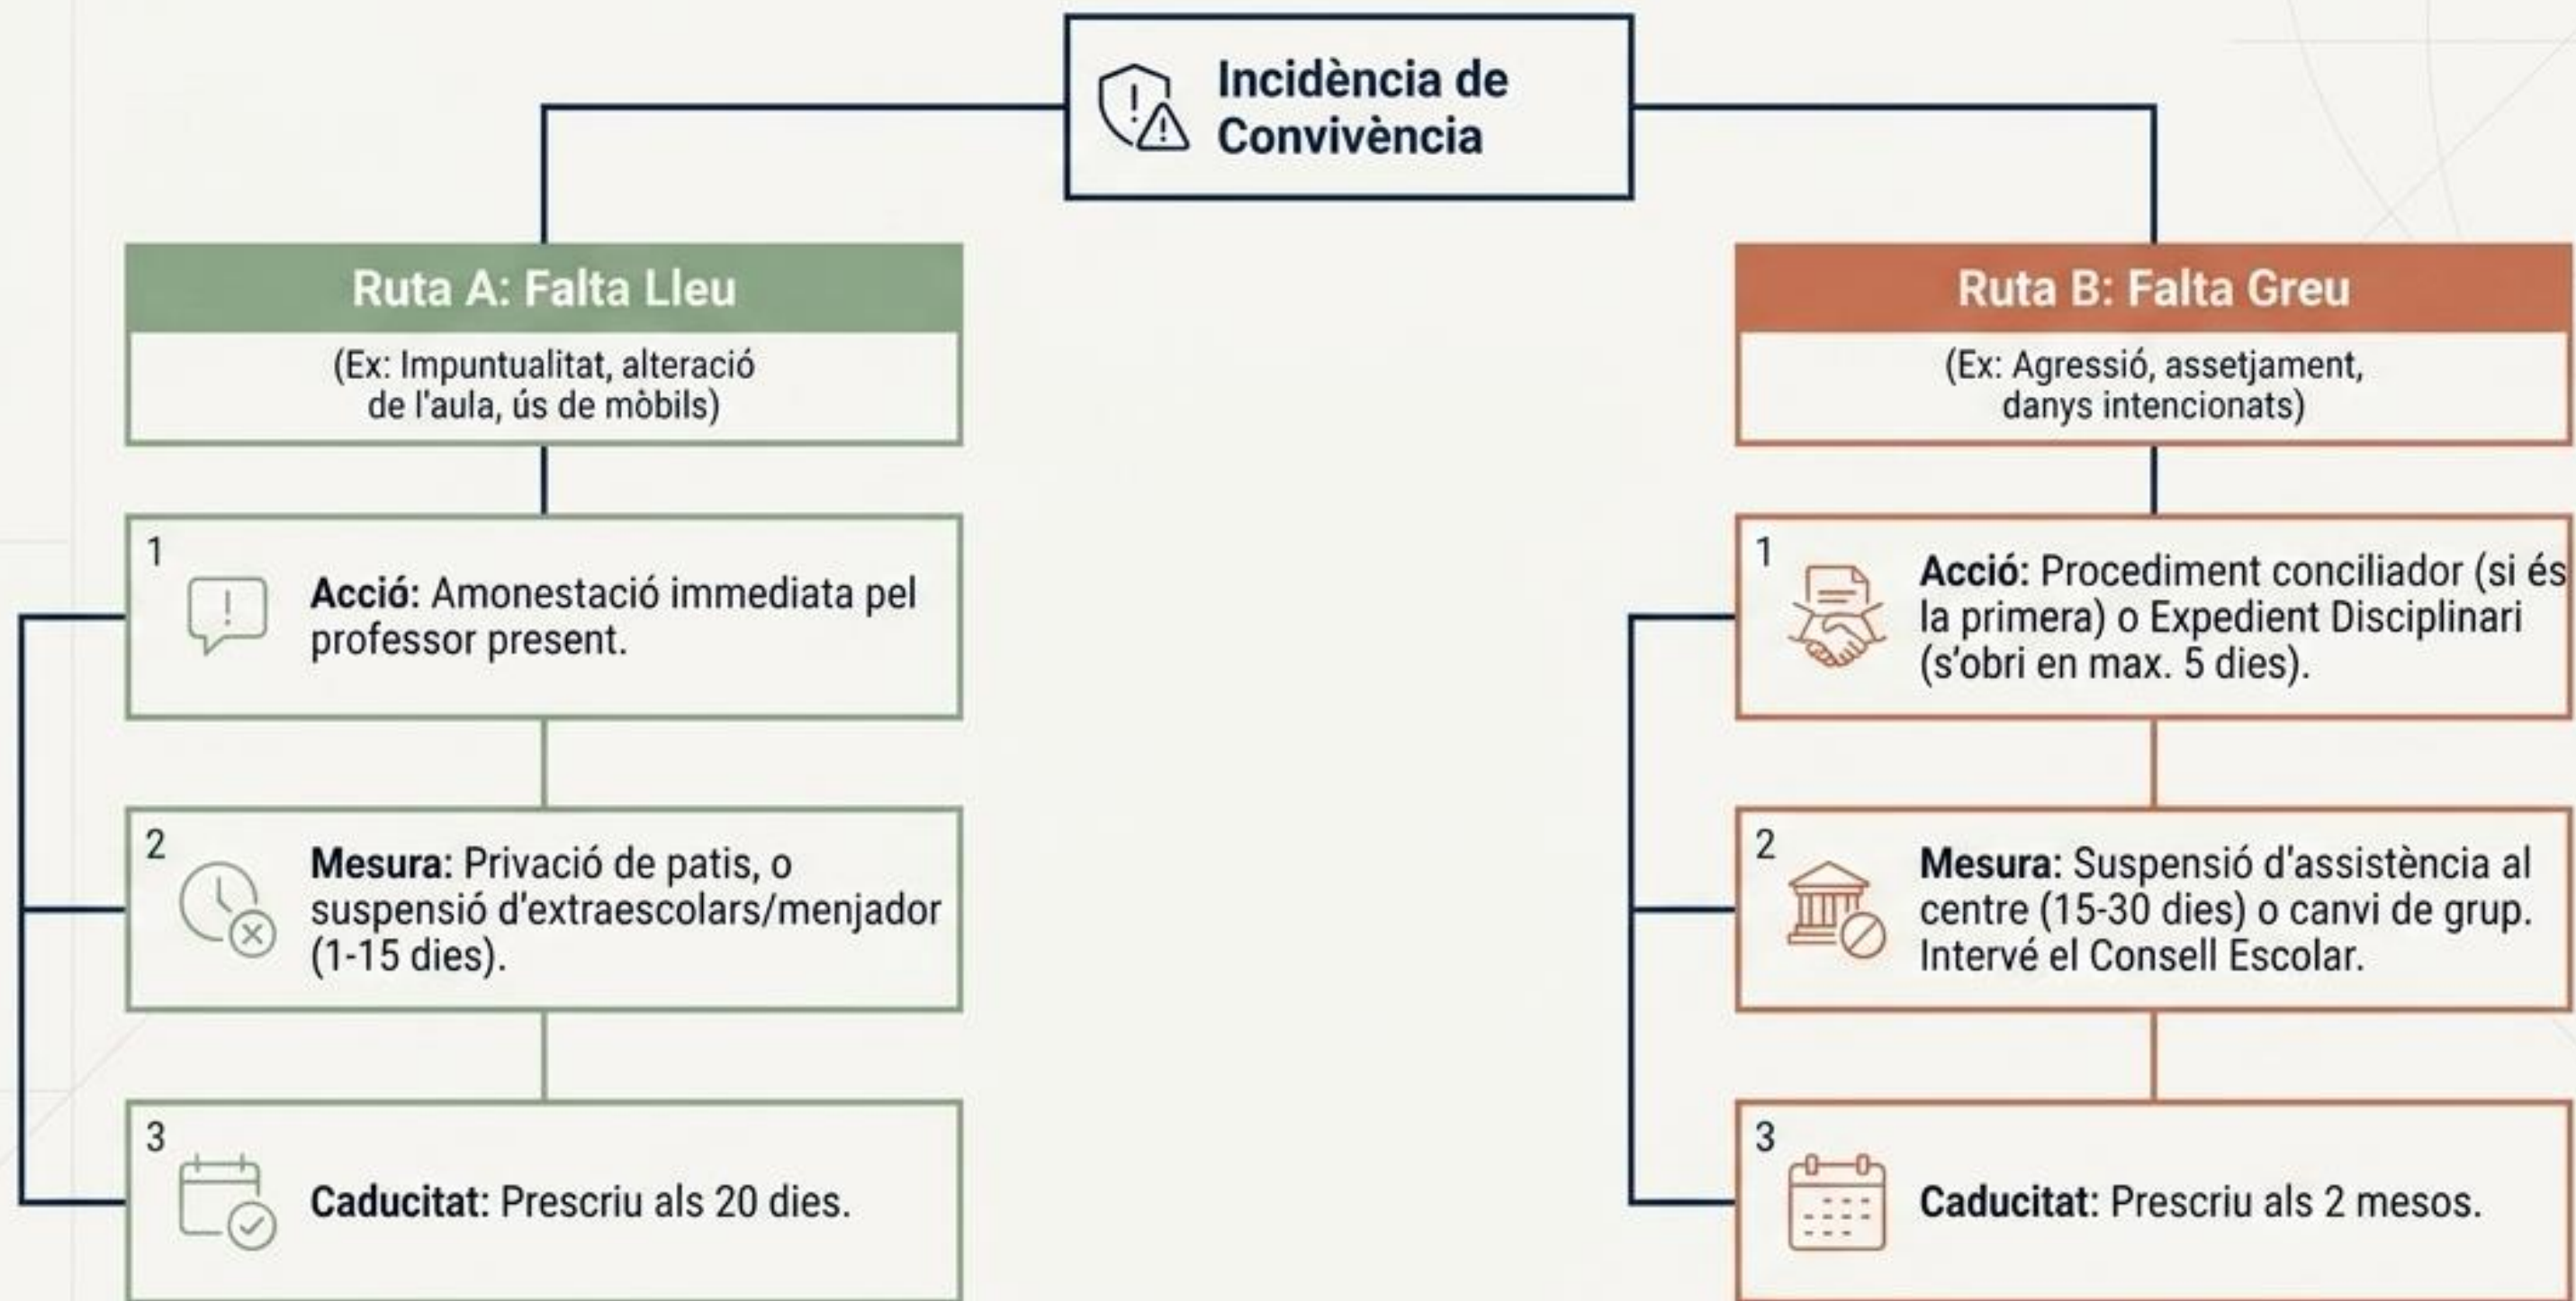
Incidència de Convivència

Ruta A: Falta Lleu

(Ex: Impuntualitat, alteració de l'aula, ús de mòbils)

1

Acció: Amonestació immediata pel professor present.

2

Mesura: Privació de patis, o suspensió d'extraescolars/menjador (1-15 dies).

3

Caducitat: Prescriu als 20 dies.

Ruta B: Falta Greu

(Ex: Agressió, assetjament, danys intencionats)

1

Acció: Procediment conciliador (si és la primera) o Expedient Disciplinari (s'obri en max. 5 dies).

2

Mesura: Suspensió d'assistència al centre (15-30 dies) o canvi de grup. Intervé el Consell Escolar.

3

Caducitat: Prescriu als 2 mesos.